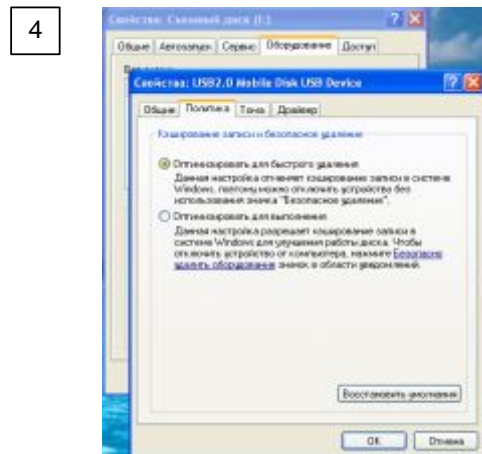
4

Свойства: Съемный диск (I:)

Общие | Автозапуск | Сервис | Оборудование | Доступ

Свойства: USB2.0 Mobile Disk USB Device

Общие | Политика | Тома | Драйвер

Кэширование записи и безопасное удаление

Оптимизировать для быстрого удаления
Данная настройка отключает кэширование записи в системе Windows, поэтому можно отключать устройство без использования значка "Безопасное удаление".

Оптимизировать для выполнения
Данная настройка разрешает кэширование записи в системе Windows для улучшения работы диска. Чтобы отключить устройство от компьютера, нажмите Безопасное удаление оборудования значок в области уведомлений.

Восстановить умолчания

OK | Отмена